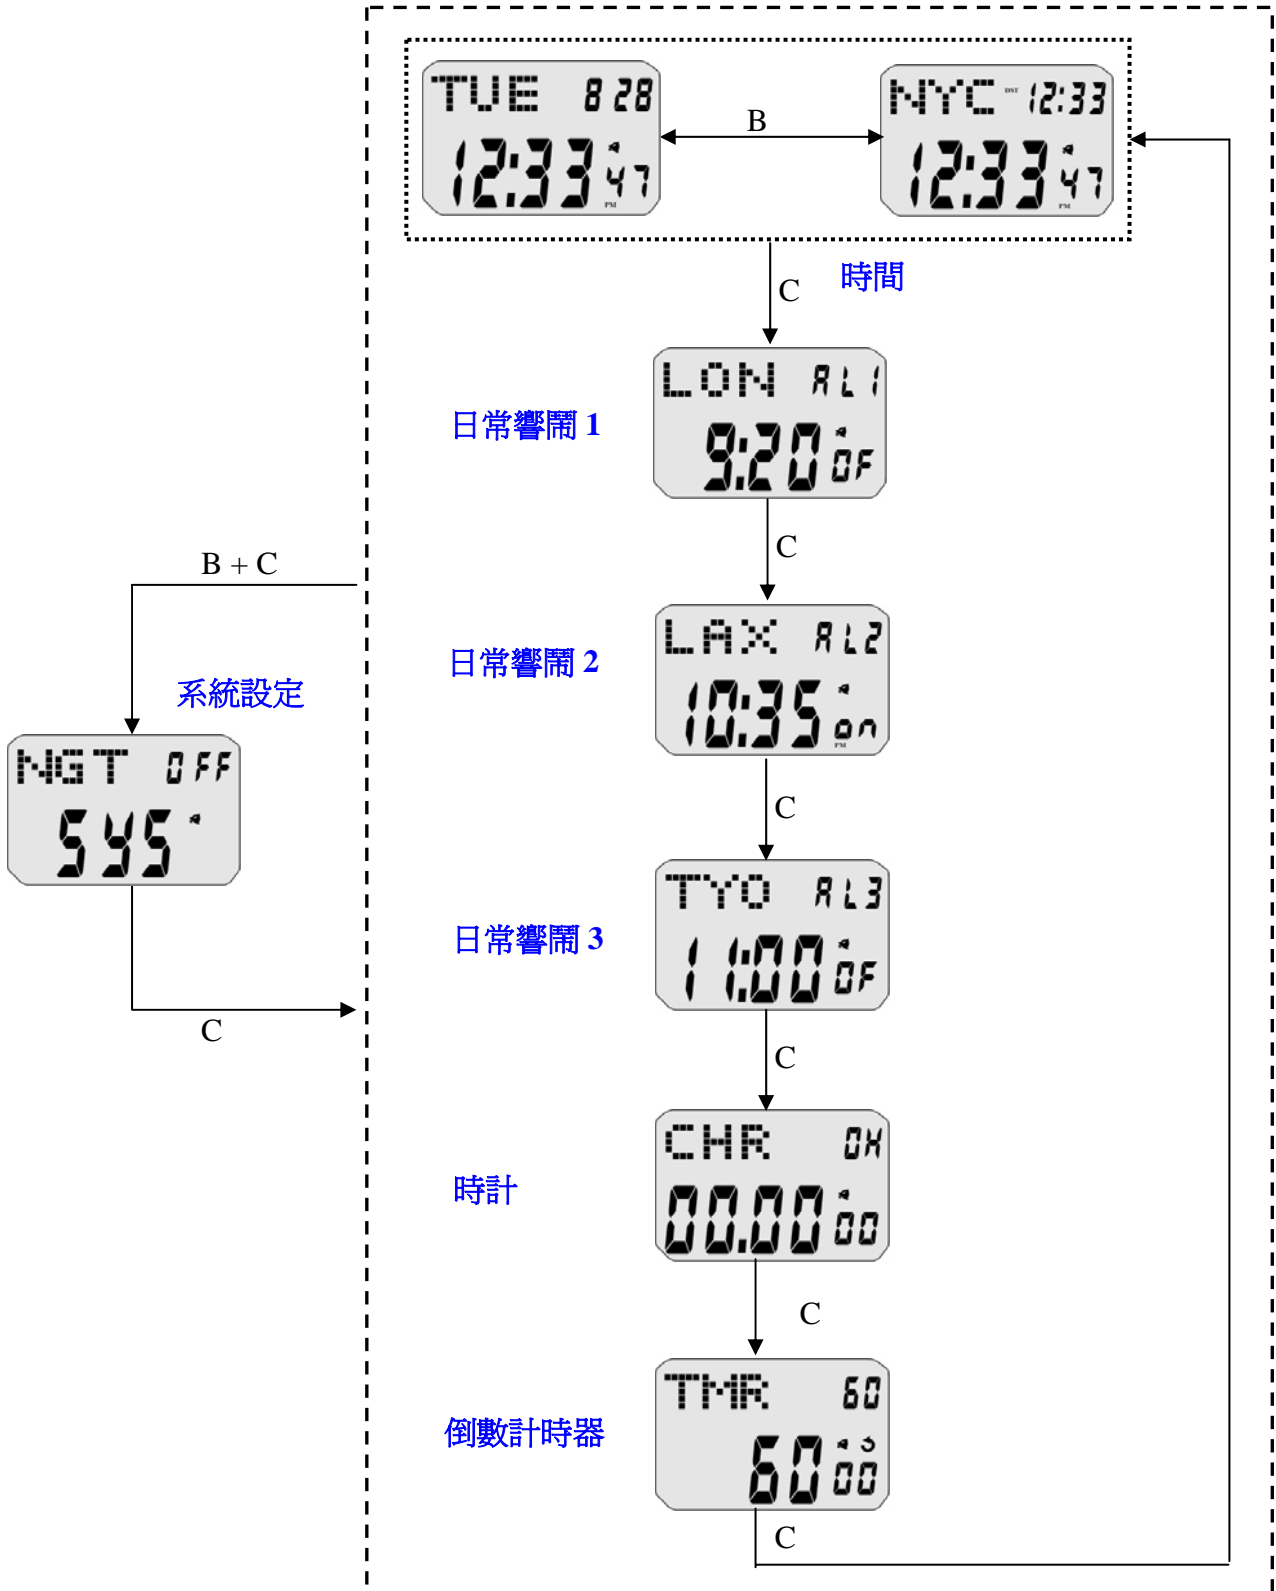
TUE 8 28
12:33 47
PM

B

NYC DST 12:33
12:33 47
PM

C

時間

LON AL1
9:20 OF

日常響鬧 1

C

B + C

LAX AL2
10:35 on
PM

日常響鬧 2

系統設定

NGT OFF
SYS

C

TYO AL3
11:00 OF

日常響鬧 3

C

C

CHR OH
00.00 00

時計

C

TMR 60
60 00

倒數計時器

C